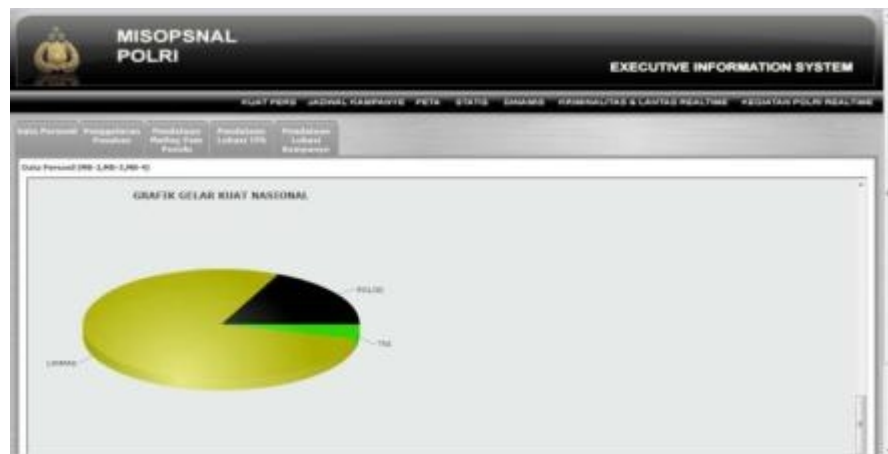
MISOPSNAL
POLRI

EXECUTIVE INFORMATION SYSTEM

KUAT PERS JADWAL KAMPANYE PETA STATIS DINAMIS KRIMINALITAS & LANTAS REALTIME KEGIATAN POLRI REALTIME

Data Personil Penggelaran Pasukan Pendataan Pleting Pam Pemilu Pendataan Lokasi TPS Pendataan Lokasi Kampanye

Data Personil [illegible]

GRAFIK GELAR KUAT NASIONAL

POLRI

TNI

LINMAS